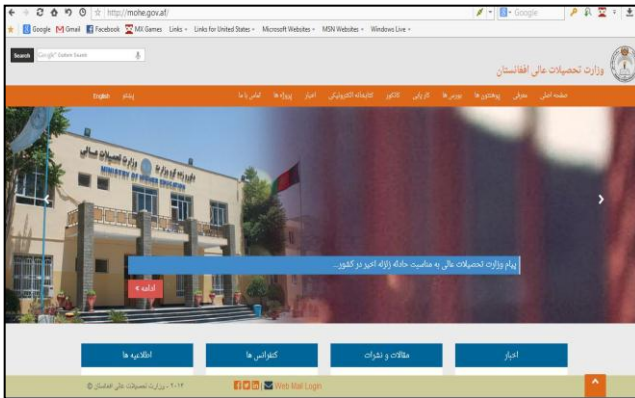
http://mohe.gov.af/

Google Gmail Facebook MX Games Links Links for United States Microsoft Websites MSN Websites Windows Live

Search Google Custom Search

وزارت تحصیلات عالی افغانستان

English پښتو

صفحه اصلی معرفی پوهنتون ها بورس ها کاریابی کانکور کتابخانه الکترونیکی اخبار پروژه ها تماس با ما

MINISTRY OF HIGHER EDUCATION

پیام وزارت تحصیلات عالی به مناسبت حادثه زلزله اخیر در کشور...

ادامه »

اطلاعیه ها

کنفرانس ها

مقالات و نشرات

اخبار

۲۰۱۴ - وزارت تحصیلات عالی افغانستان ©

Web Mail Login